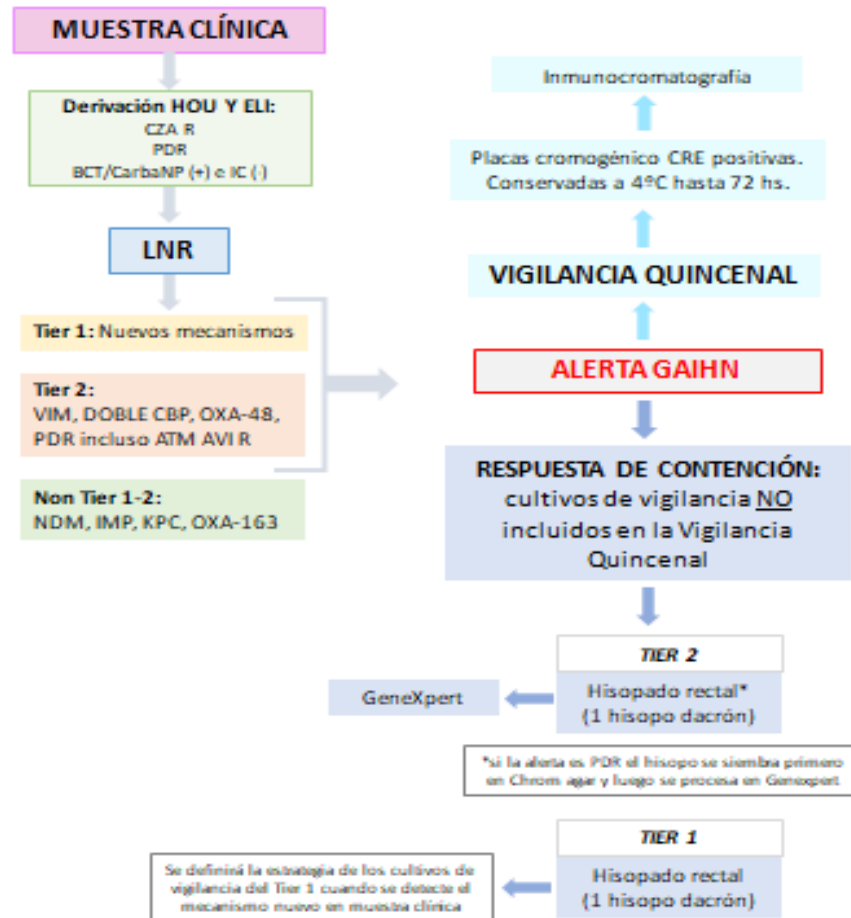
MUESTRA CLÍNICA

Derivación HOU Y ELI:
CZA R
PDR
BCT/CarbaNP (+) e IC (-)

LNR

Tier 1: Nuevos mecanismos

Tier 2:
VIM, DOBLE CBP, OXA-48, PDR incluso ATM AVI R

Non Tier 1-2:
NDM, IMP, KPC, OXA-163

Inmunocromatografía

Placas cromogénico CRE positivas. Conservadas a 4ºC hasta 72 hs.

VIGILANCIA QUINCENAL

ALERTA GAIHN

RESPUESTA DE CONTENCIÓN: cultivos de vigilancia NO incluidos en la Vigilancia Quincenal

TIER 2

GeneXpert

Hisopado rectal*
(1 hisopo dacrón)

*si la alerta es PDR el hisopo se siembra primero en Chrom agar y luego se procesa en Genexpert

TIER 1

Se definirá la estrategia de los cultivos de vigilancia del Tier 1 cuando se detecte el mecanismo nuevo en muestra clínica

Hisopado rectal
(1 hisopo dacrón)